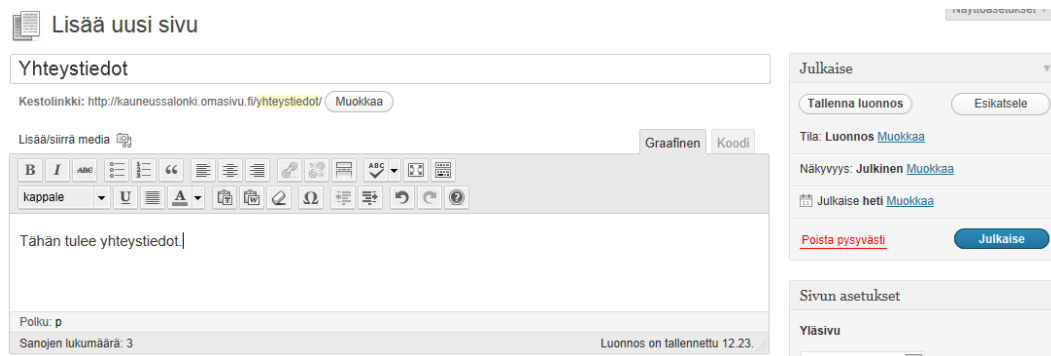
Näyttöasetukset

Lisää uusi sivu

Yhteystiedot

Kestolinkki: http://kauneussalonki.omasivu.fi/yhteystiedot/ Muokkaa

Lisää/siirrä media

Graafinen Koodi

B I ABC “ Ω ABC

kappale U A

Tähän tulee yhteystiedot.

Polku: p

Sanojen lukumäärä: 3

Luonnos on tallennettu 12.23.

Julkaise

Tallenna luonnos

Esikatsele

Tila: Luonnos Muokkaa

Näkyvyys: Julkinen Muokkaa

Julkaise heti Muokkaa

Poista pysyvästi

Julkaise

Sivun asetukset

Yläsivu